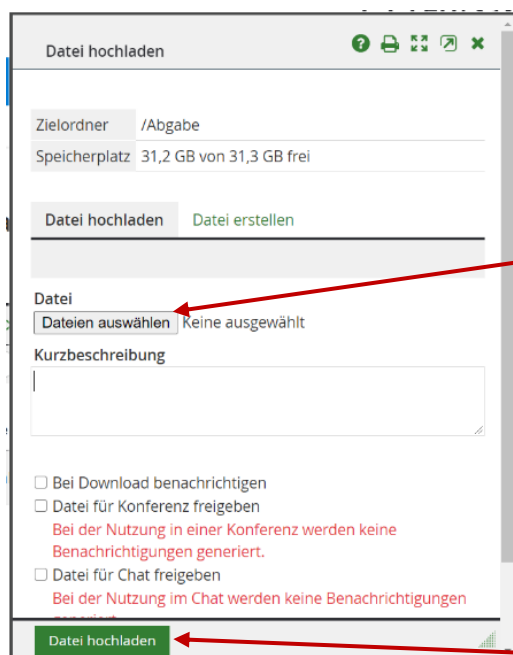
Datei hochladen

| Zielordner | /Abgabe |
|---|---|
| Speicherplatz | 31,2 GB von 31,3 GB frei |

Datei hochladen Datei erstellen

Datei
Dateien auswählen Keine ausgewählt

Kurzbeschreibung

☐ Bei Download benachrichtigen
☐ Datei für Konferenz freigeben
Bei der Nutzung in einer Konferenz werden keine Benachrichtigungen generiert.
☐ Datei für Chat freigeben
Bei der Nutzung im Chat werden keine Benachrichtigungen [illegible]

Datei hochladen